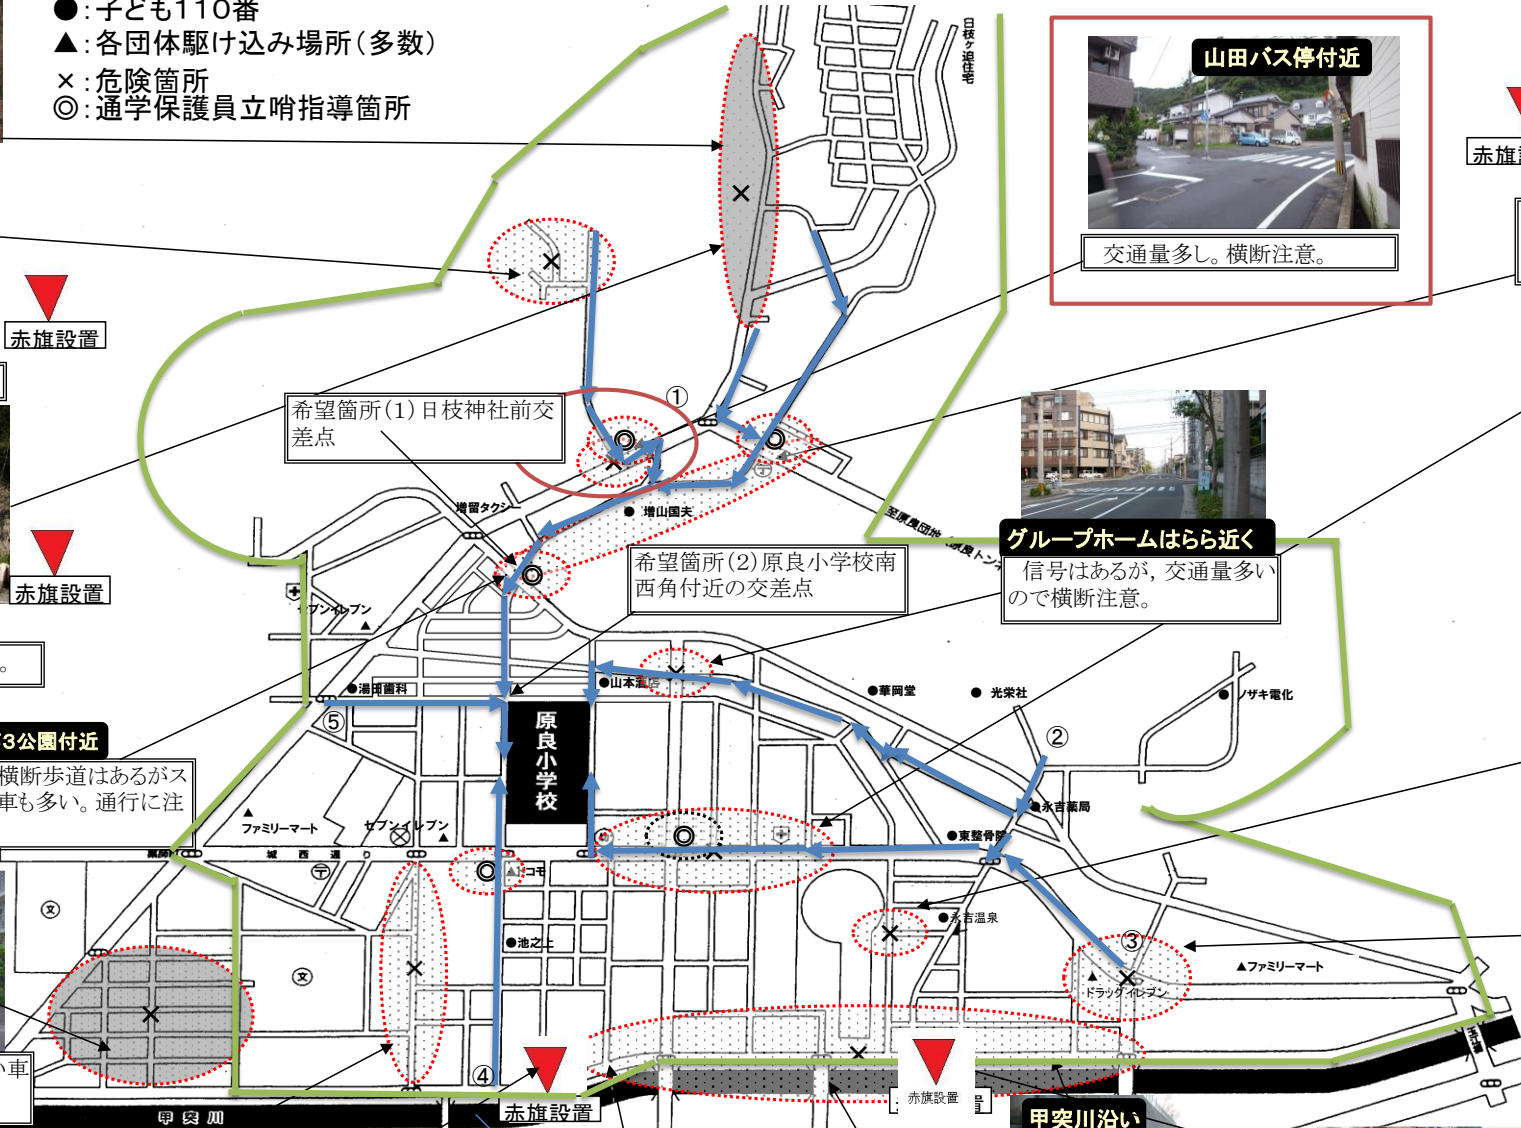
●:子ども110番
▲:各団体駆け込み場所(多数)
×:危険箇所
◎:通学保護員立哨指導箇所

山田バス停付近
交通量多し。横断注意。

赤旗設置

赤旗設置

赤旗設置

日枝ヶ迫住宅

①

希望箇所(1)日枝神社前交差点

増留タクシー

増山国夫

至原良団地・原良トンネル

グループホームはらら近く
信号はあるが，交通量多いので横断注意。

希望箇所(2)原良小学校南西角付近の交差点

セブンイレブン

●湯田歯科

●山本酒店

●華岡堂

● 光栄社

●ノザキ電化

②

⑤

原良小学校

3公園付近
横断歩道はあるがス
車も多い。通行に注

ファミリーマート

セブンイレブン

城西通

●永吉薬局

●東整骨院

コモ

●永吉温泉

●池之上

③

ドラッグイレブン

▲ファミリーマート

④

赤旗設置

赤旗設置

甲突川

甲突川沿い